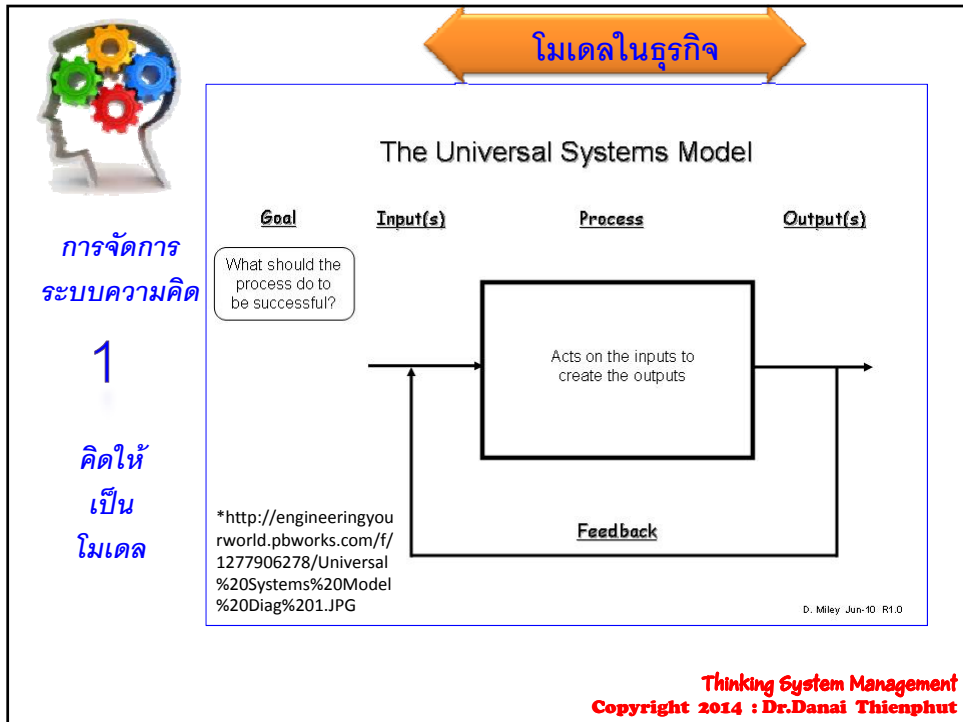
โมเดลในธุรกิจ

การจัดการ
ระบบความคิด

1

คิดให้
เป็น
โมเดล

The Universal Systems Model

Goal

Input(s)

Process

Output(s)

What should the process do to be successful?

Acts on the inputs to create the outputs

Feedback

*http://engineeringyourworld.pbworks.com/f/1277906278/Universal%20Systems%20Model%20Diag%201.JPG

D. Miley Jun-10 R1.0

Thinking System Management
Copyright 2014 : Dr.Danai Thienphut